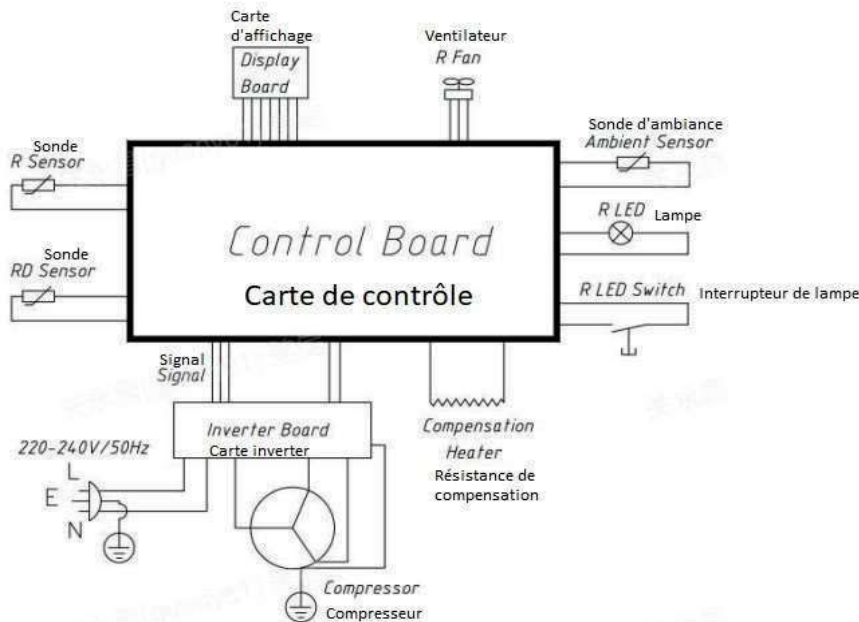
Carte d'affichage
Display Board

Ventilateur
R Fan

Sonde
R Sensor

Sonde d'ambiance
Ambient Sensor

R LED Lampe

Control Board
Carte de contrôle

Sonde
RD Sensor

R LED Switch Interrupteur de lampe

Signal
Signal

Inverter Board
Carte inverter

220-240V/50Hz
L
E
N

Compensation Heater
Résistance de compensation

Compressor
Compresseur